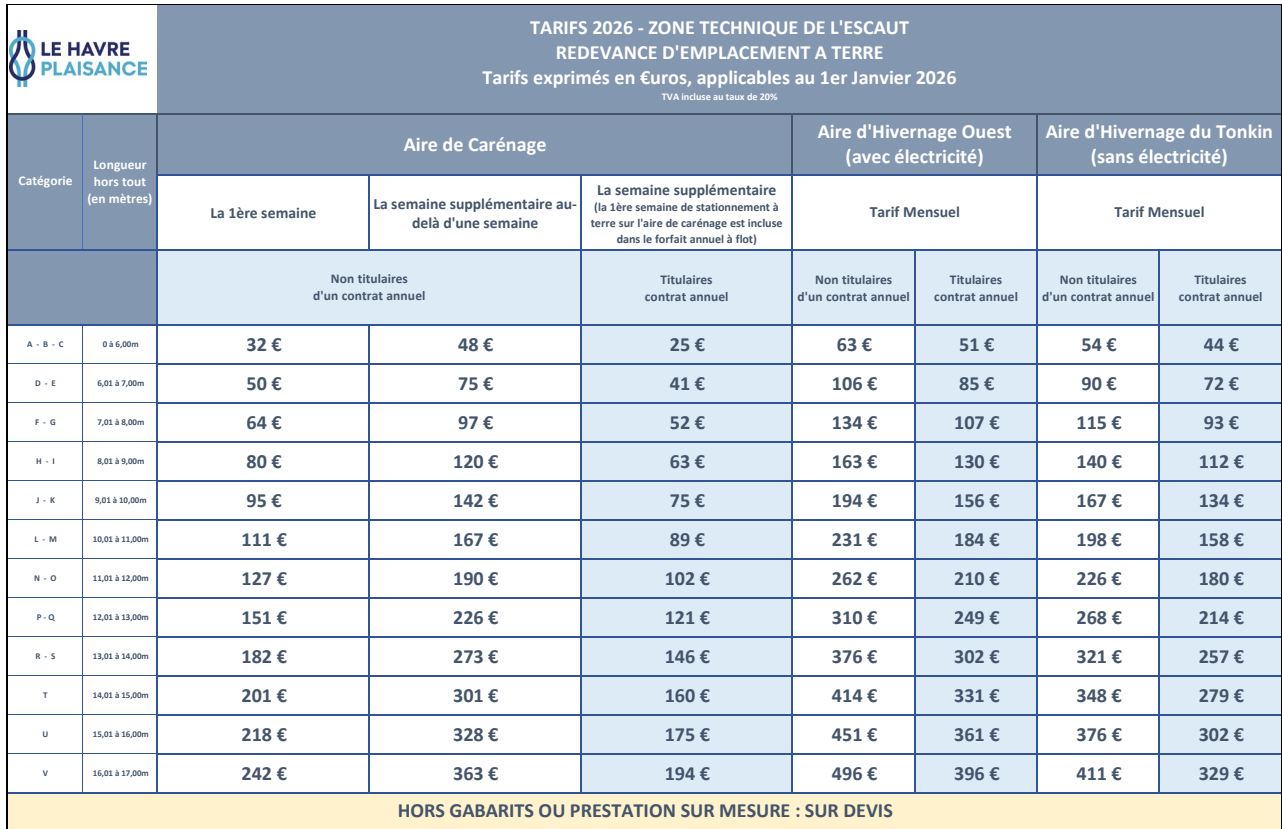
LE HAVRE PLAISANCE

TARIFS 2026 - ZONE TECHNIQUE DE L'ESCAUT
REDEVANCE D'EMPLACEMENT A TERRE
Tarifs exprimés en €uros, applicables au 1er Janvier 2026
TVA incluse au taux de 20%

| Catégorie | Longueur hors tout (en mètres) | Aire de Carénage: La 1ère semaine | Aire de Carénage: La semaine supplémentaire au-delà d'une semaine | Aire de Carénage: La semaine supplémentaire (la 1ère semaine de stationnement à terre sur l'aire de carénage est incluse dans le forfait annuel à flot) | Aire d'Hivernage Ouest (avec électricité) Tarif Mensuel: Non titulaires d'un contrat annuel | Aire d'Hivernage Ouest (avec électricité) Tarif Mensuel: Titulaires contrat annuel | Aire d'Hivernage du Tonkin (sans électricité) Tarif Mensuel: Non titulaires d'un contrat annuel | Aire d'Hivernage du Tonkin (sans électricité) Tarif Mensuel: Titulaires contrat annuel |
|---|---|---|---|---|---|---|---|---|
| | | Non titulaires d'un contrat annuel | | Titulaires contrat annuel | | | | |
| A - B - C | 0 à 6,00m | 32 € | 48 € | 25 € | 63 € | 51 € | 54 € | 44 € |
| D - E | 6,01 à 7,00m | 50 € | 75 € | 41 € | 106 € | 85 € | 90 € | 72 € |
| F - G | 7,01 à 8,00m | 64 € | 97 € | 52 € | 134 € | 107 € | 115 € | 93 € |
| H - I | 8,01 à 9,00m | 80 € | 120 € | 63 € | 163 € | 130 € | 140 € | 112 € |
| J - K | 9,01 à 10,00m | 95 € | 142 € | 75 € | 194 € | 156 € | 167 € | 134 € |
| L - M | 10,01 à 11,00m | 111 € | 167 € | 89 € | 231 € | 184 € | 198 € | 158 € |
| N - O | 11,01 à 12,00m | 127 € | 190 € | 102 € | 262 € | 210 € | 226 € | 180 € |
| P - Q | 12,01 à 13,00m | 151 € | 226 € | 121 € | 310 € | 249 € | 268 € | 214 € |
| R - S | 13,01 à 14,00m | 182 € | 273 € | 146 € | 376 € | 302 € | 321 € | 257 € |
| T | 14,01 à 15,00m | 201 € | 301 € | 160 € | 414 € | 331 € | 348 € | 279 € |
| U | 15,01 à 16,00m | 218 € | 328 € | 175 € | 451 € | 361 € | 376 € | 302 € |
| V | 16,01 à 17,00m | 242 € | 363 € | 194 € | 496 € | 396 € | 411 € | 329 € |

HORS GABARITS OU PRESTATION SUR MESURE : SUR DEVIS